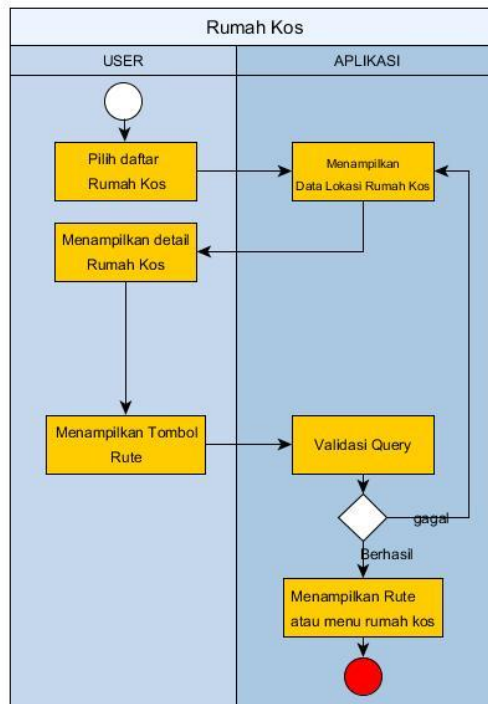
Rumah Kos

USER

APLIKASI

Pilih daftar Rumah Kos

Menampilkan Data Lokasi Rumah Kos

Menampilkan detail Rumah Kos

Menampilkan Tombol Rute

Validasi Query

gagal

Berhasil

Menampilkan Rute atau menu rumah kos